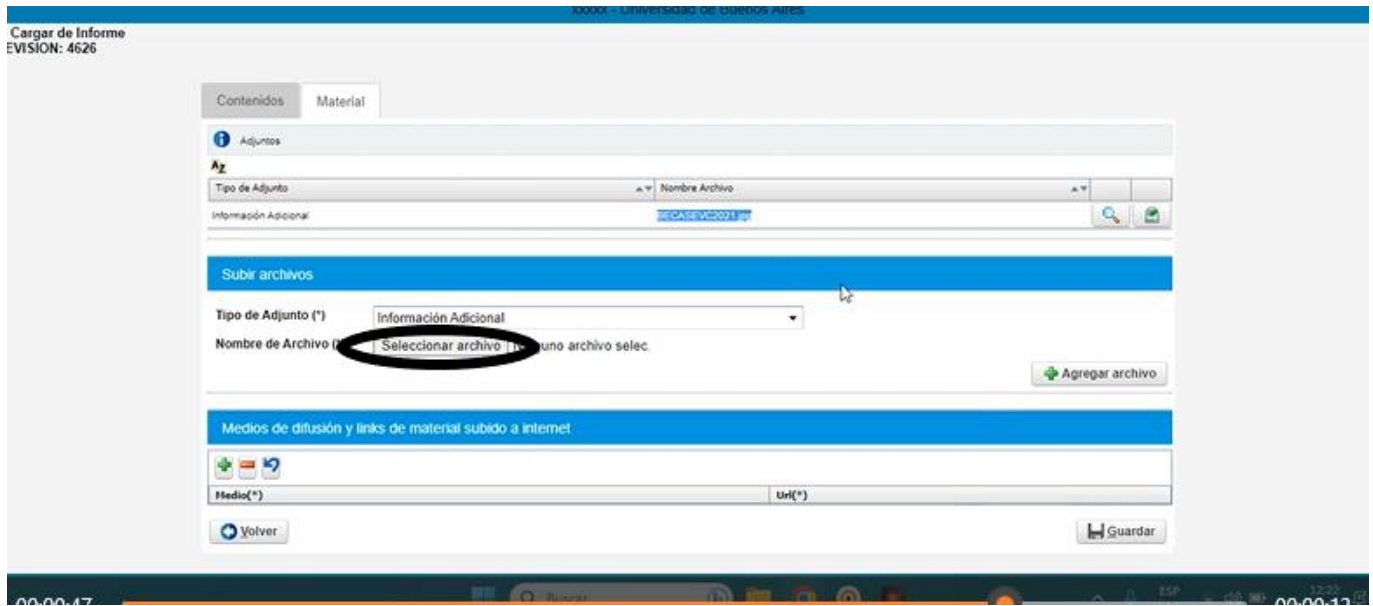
XXXXX - Universidad de Buenos Aires

Cargar de Informe
EVISION: 4626

Contenidos
Material

Adjuntos

| Tipo de Adjunto | Nombre Archivo |
|---|---|
| Información Adicional | BECASEVC2021.jpg |

Subir archivos

Tipo de Adjunto (*) Información Adicional

Nombre de Archivo ( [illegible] Seleccionar archivo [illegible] uno archivo selec.

Agregar archivo

Medios de difusión y links de material subido a internet

| Medio(*) | Url(*) |
|---|---|

Volver

Guardar

00:00:47

Buscar

ESP

12:22

00:00:13